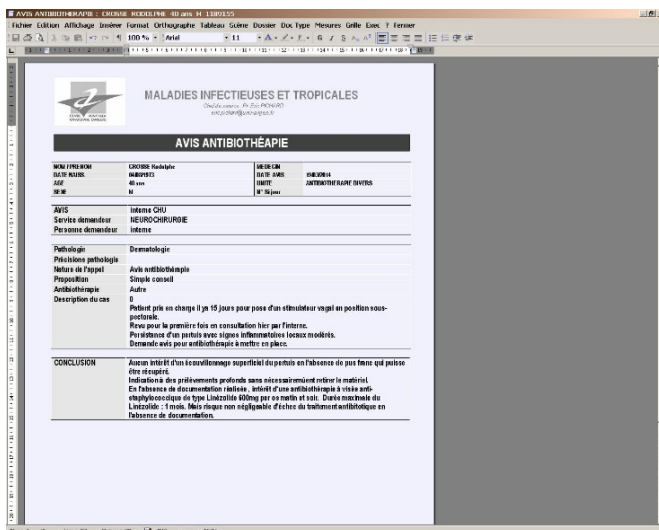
AVIS ANTIBIOTHERAPIE : CROSSE RODOLPHE 40 ans H 1189155

Fichier Edition Affichage Insérer Format Orthographe Tableau Scène Dossier Doc Type Mesures Grille Exec ? Fermer

100 % Arial 11

MALADIES INFECTIEUSES ET TROPICALES

Chef de service : Pr. Eric PICHARD
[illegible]

AVIS ANTIBIOTHÉAPIE

| NOM PRENOM | CROSSE Rodolphe | MEDECIN | |
|---|---|---|---|
| DATE NAISS. | 04/08/1973 | DATE AVIS | 15/03/2014 |
| AGE | 40 ans | UNITE | ANTIBIOTHERAPIE DIVERS |
| SEXE | M | N° Séjour | |

| AVIS | Interne CHU |
|---|---|
| Service demandeur | NEUROCHIRURGIE |
| Personne demandeur | interne |

| Pathologie | Dermatologie |
|---|---|
| Précisions pathologie | |
| Nature de l'appel | Avis antibiothérapie |
| Proposition | Simple conseil |
| Antibiothérapie | Autre |
| Description du cas | 0 Patient pris en charge il ya 15 jours pour pose d'un stimulateur vagal en position sous-pectorale. Revu pour la première fois en consultation hier par l'interne. Persistance d'un pertuis avec signes inflammatoires locaux modérés. Demande avis pour antibiothérapie à mettre en place. |

| CONCLUSION | Aucun intérêt d'un écouvillonnage superficiel du pertuis en l'absence de pus franc qui puisse être récupéré. Indication à des prélèvements profonds sans nécessairement retirer le matériel. En l'absence de documentation réalisée , intérêt d'une antibiothérapie à visée anti-staphylococcique de type Linézolide 600mg per os matin et soir. Durée maximale du Linézolide : 1 mois. Mais risque non négligeable d'échec du traitement antibiotique en l'absence de documentation. |
|---|---|